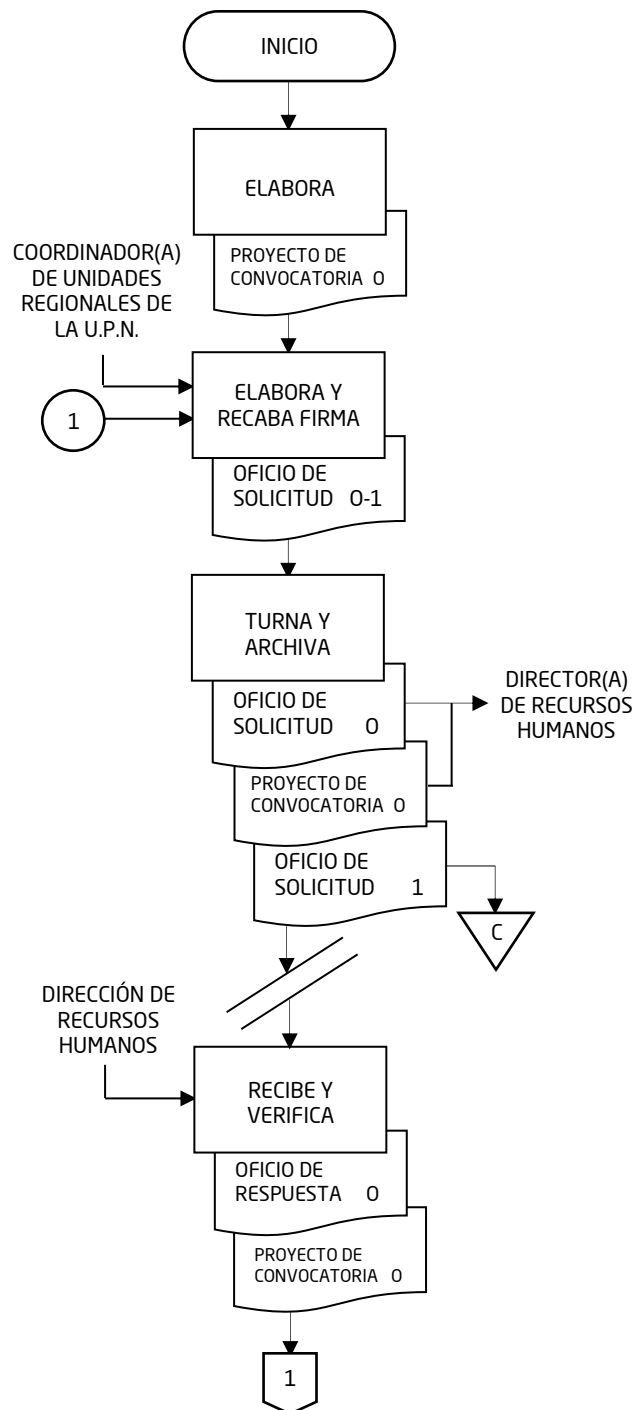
INICIO

ELABORA

PROYECTO DE CONVOCATORIA O

COORDINADOR(A) DE UNIDADES REGIONALES DE LA U.P.N.

1

ELABORA Y RECABA FIRMA

OFICIO DE SOLICITUD O-1

TURNA Y ARCHIVA

OFICIO DE SOLICITUD O

DIRECTOR(A) DE RECURSOS HUMANOS

PROYECTO DE CONVOCATORIA O

OFICIO DE SOLICITUD 1

C

DIRECCIÓN DE RECURSOS HUMANOS

RECIBE Y VERIFICA

OFICIO DE RESPUESTA O

PROYECTO DE CONVOCATORIA O

1